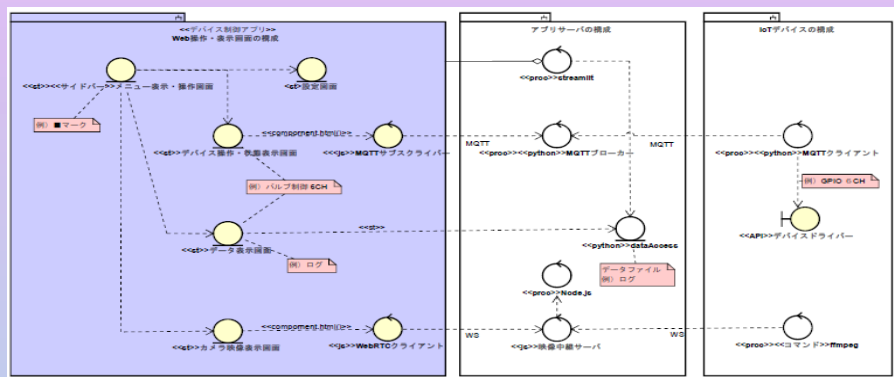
内
<<デバイス制御アプリ>>
Web操作・表示画面の構成

<<st>><<サイドバー>>メニュー表示・操作画面
<<st>>設定画面
例）■マーク
<<component.html()>>
<<st>>デバイス操作・状態表示画面
<<js>>MQTTサブスクライバー
例）バルブ制御 6CH
<<st>>
<<st>>データ表示画面
例）ログ
<<component.html()>>
<<st>>カメラ映像表示画面
<<js>>WebRTCクライアント

内
アプリサーバの構成
<<proc>>streamlit
MQTT
<<proc>><<python>>MQTTブローカー
<<python>>dataAccess
データファイル
例）ログ
<<proc>>Node.js
WS
<<js>>映像中継サーバ

内
IoTデバイスの構成
MQTT
<<proc>><<python>>MQTTクライアント
例）GPIO 6CH
<<API>>デバイスドライバー
WS
<<proc>><<コマンド>>ffmpeg